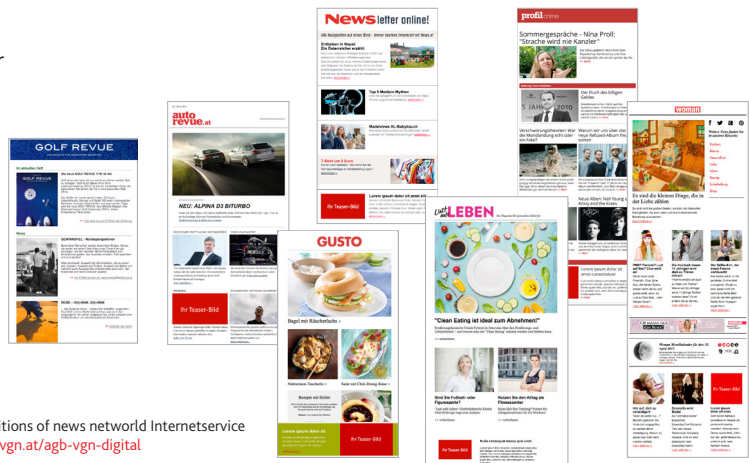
GOLF REVUE

autorevue.at

NEU: ALPINA D3 BITURBO

Ihr Teaser-Bild

GUSTO

Bagel mit Räucherlachs

Ihr Teaser-Bild

Newsletter online!

Erdbeben in Nepal: Ein Österreicher erzählt

Top 5 Medizin-Mythen

Madeleines XL-Babybauch

T-Shirt um 2 Euro

Ihr Teaser-Bild

Lorem ipsum dolor sit amet

profil online

Sommergespräche - Nina Proll: "Strache wird nie Kanzler"

Der Fluch des billigen Geldes

Verschwörungstheorie: Wie die Mondlandung echt oder ein Fake?

Warum wir uns über das neue Refused-Album freuen sollten

Neue Alben: Neil Young & Krinity and the Kiwis

Lorem ipsum dolor sit amet consectetuer

Ihr Teaser-Bild

LEBEN

"Clean Eating ist ideal zum Abnehmen!"

Ihr Teaser-Bild

woman

Es sind die kleinen Dinge, die in der Liebe zählen

Ihr Teaser-Bild

Lorem ipsum dolor sit amet

...tions of news networld Internetservice
...vgn.at/agb-vgn-digital